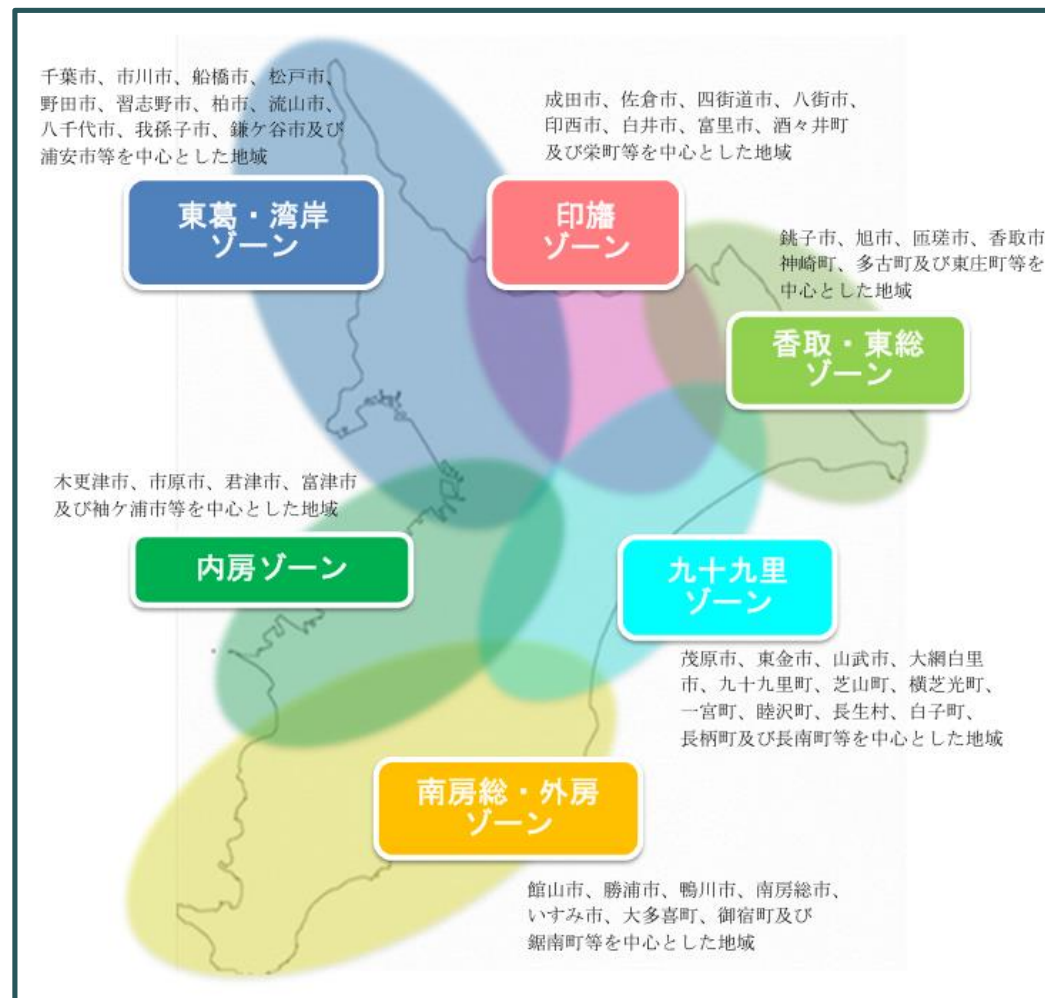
千葉市、市川市、船橋市、松戸市、野田市、習志野市、柏市、流山市、八千代市、我孫子市、鎌ケ谷市及び浦安市等を中心とした地域

東葛・湾岸ゾーン

成田市、佐倉市、四街道市、八街市、印西市、白井市、富里市、酒々井町及び栄町等を中心とした地域

印旛ゾーン

銚子市、旭市、匝瑳市、香取市神崎町、多古町及び東庄町等を中心とした地域

香取・東総ゾーン

木更津市、市原市、君津市、富津市及び袖ケ浦市等を中心とした地域

内房ゾーン

九十九里ゾーン

茂原市、東金市、山武市、大網白里市、九十九里町、芝山町、横芝光町、一宮町、睦沢町、長生村、白子町、長柄町及び長南町等を中心とした地域

南房総・外房ゾーン

館山市、勝浦市、鴨川市、南房総市、いすみ市、大多喜町、御宿町及び鋸南町等を中心とした地域